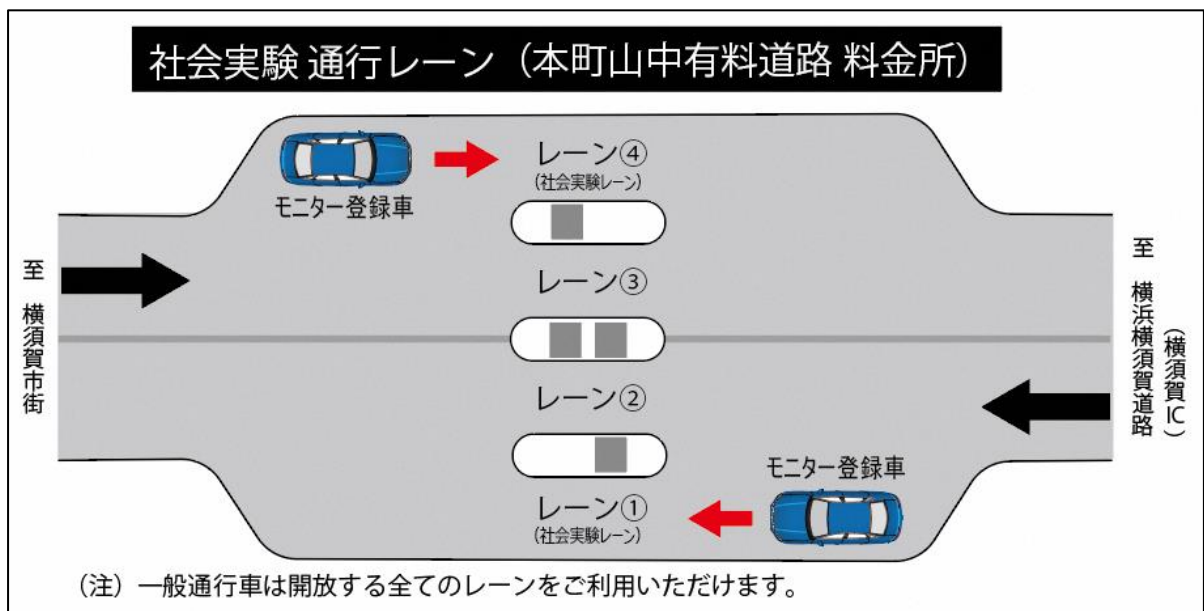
社会実験 通行レーン（本町山中有料道路 料金所）

モニター登録車

レーン④
（社会実験レーン）

至 横須賀市街

レーン③

至 横浜横須賀道路（横須賀IC）

レーン②

モニター登録車

レーン①
（社会実験レーン）

（注）一般通行車は開放する全てのレーンをご利用いただけます。